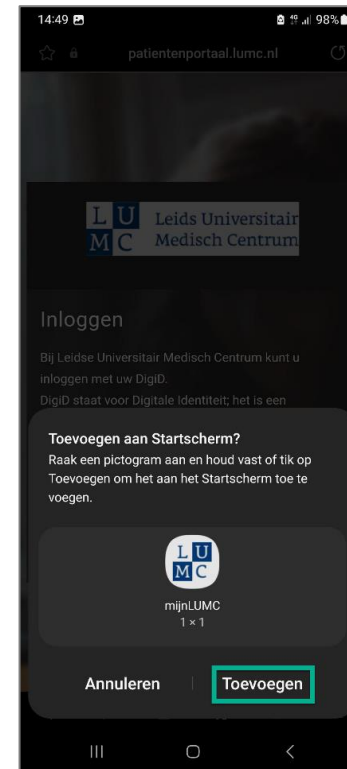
14:49
98%

patientenportaal.lumc.nl

L U
M C
Leids Universitair Medisch Centrum

Inloggen

Bij Leidse Universitair Medisch Centrum kunt u inloggen met uw DigiD.
DigiD staat voor Digitale Identiteit; het is een

Toevoegen aan Startscherm?
Raak een pictogram aan en houd vast of tik op Toevoegen om het aan het Startscherm toe te voegen.

L U
M C
mijnLUMC
1 × 1

Annuleren
Toevoegen